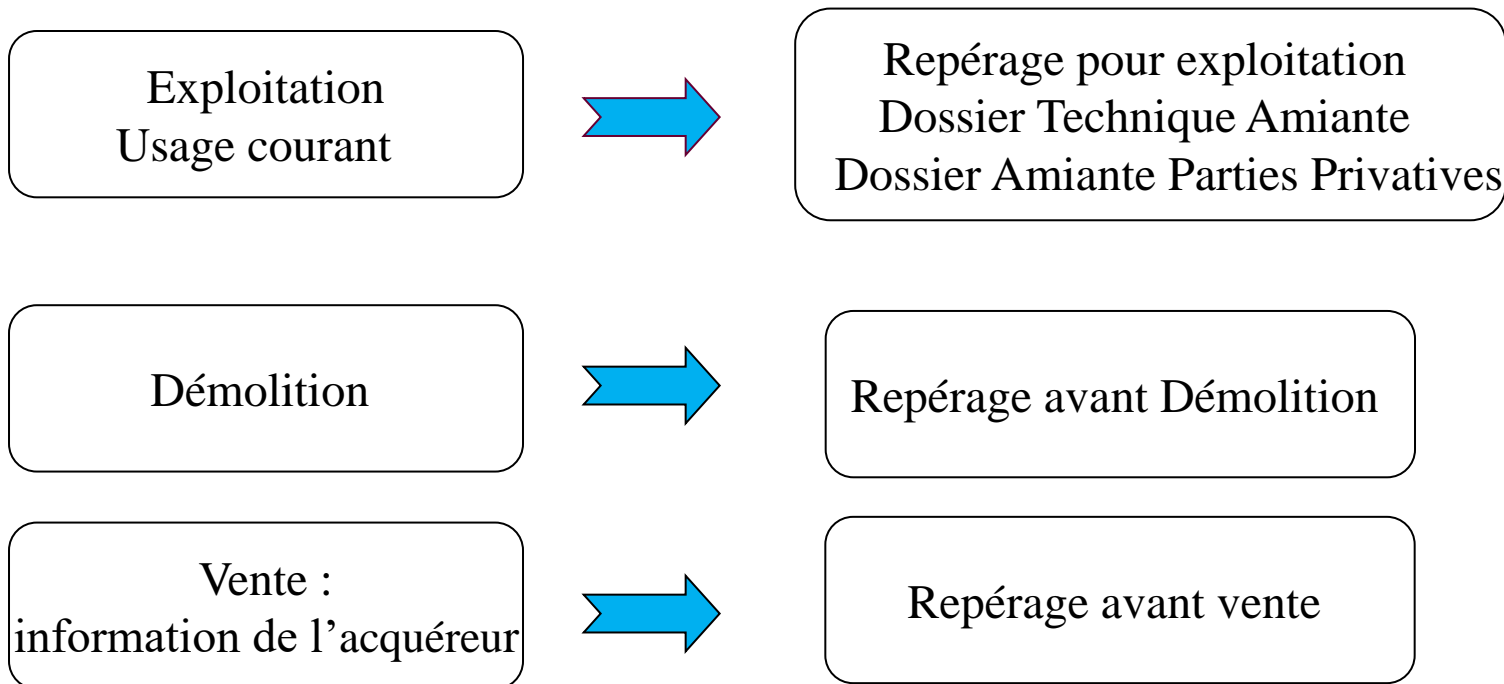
Exploitation
Usage courant

Repérage pour exploitation
Dossier Technique Amiante
Dossier Amiante Parties Privatives

Démolition

Repérage avant Démolition

Vente :
information de l’acquéreur

Repérage avant vente